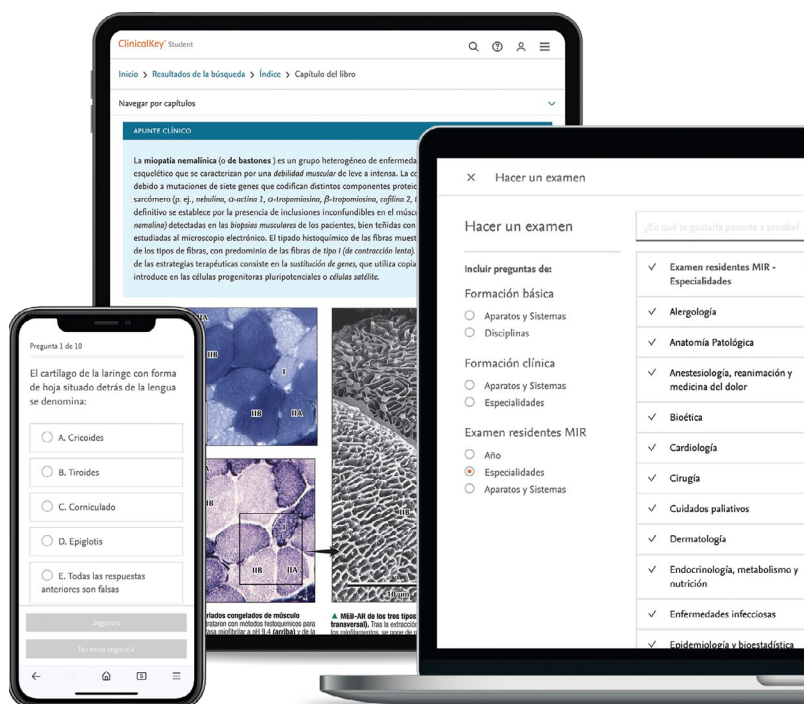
ClinicalKey Student

Inicio > Resultados de la búsqueda > Índice > Capítulo del libro

Navegar por capítulos

APUNTE CLÍNICO

La miopatía nemalínica (o de bastones) es un grupo heterogéneo de enferme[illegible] esquelético que se caracterizan por una debilidad muscular de leve a intensa. La c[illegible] debido a mutaciones de siete genes que codifican distintos componentes protei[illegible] sarcómero (p. ej., nebulina, α-actina 1, α-tropomiosina, β-tropomiosina, cofilina 2, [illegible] definitivo se establece por la presencia de inclusiones inconfundibles en el múscu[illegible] nemalina) detectadas en las biopsias musculares de los pacientes, bien teñidas con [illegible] estudiadas al microscopio electrónico. El tipado histoquímico de las fibras muest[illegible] de los tipos de fibras, con predominio de las fibras de tipo I (de contracción lenta). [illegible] de las estrategias terapéuticas consiste en la sustitución de genes, que utiliza copia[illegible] introduce en las células progenitoras pluripotenciales o células satélite.

IIB
I
IIB
IIA
IIB
IIA
IIB
10 µm

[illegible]rlados congelados de músculo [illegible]traron con métodos histoquímicos para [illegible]tasa miofibrilar a pH 9,4 (arriba) y de la

▲ MEB-AR de los tres tipos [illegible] transversal). Tras la extracción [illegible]

Pregunta 1 de 10

El cartílago de la laringe con forma de hoja situado detrás de la lengua se denomina:

A. Cricoides
B. Tiroides
C. Corniculado
D. Epiglotis
E. Todas las respuestas anteriores son falsas

Seguro/a

No estoy seguro/a

× Hacer un examen

Hacer un examen

¿En qué te gustaría ponerte a prueba?

Incluir preguntas de:

Formación básica
Aparatos y Sistemas
Disciplinas

Formación clínica
Aparatos y Sistemas
Especialidades

Examen residentes MIR
Año
Especialidades
Aparatos y Sistemas

✓ Examen residentes MIR - Especialidades
✓ Alergología
✓ Anatomía Patológica
✓ Anestesiología, reanimación y medicina del dolor
✓ Bioética
✓ Cardiología
✓ Cirugía
✓ Cuidados paliativos
✓ Dermatología
✓ Endocrinología, metabolismo y nutrición
✓ Enfermedades infecciosas
✓ Epidemiología y bioestadística